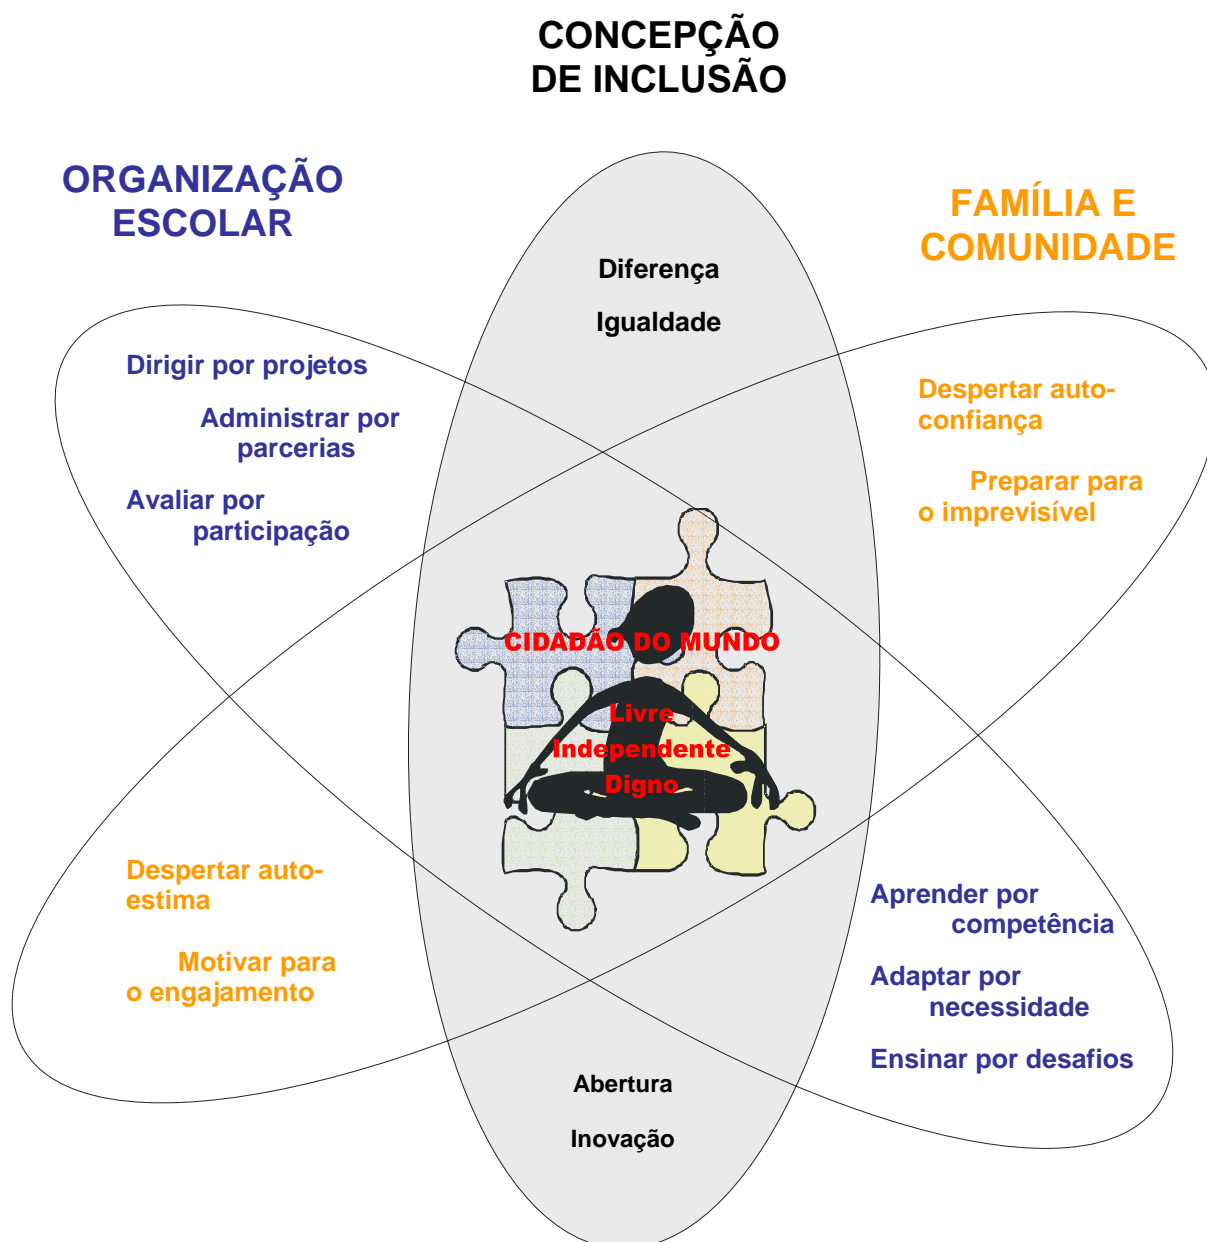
CONCEPÇÃO
DE INCLUSÃO

ORGANIZAÇÃO
ESCOLAR

FAMÍLIA E
COMUNIDADE

Diferença

Igualdade

Dirigir por projetos

Administrar por parcerias

Avaliar por participação

Despertar auto-confiança

Preparar para o imprevisível

CIDADÃO DO MUNDO

Livre

Independente

Digno

Despertar auto-estima

Motivar para o engajamento

Aprender por competência

Adaptar por necessidade

Ensinar por desafios

Abertura

Inovação